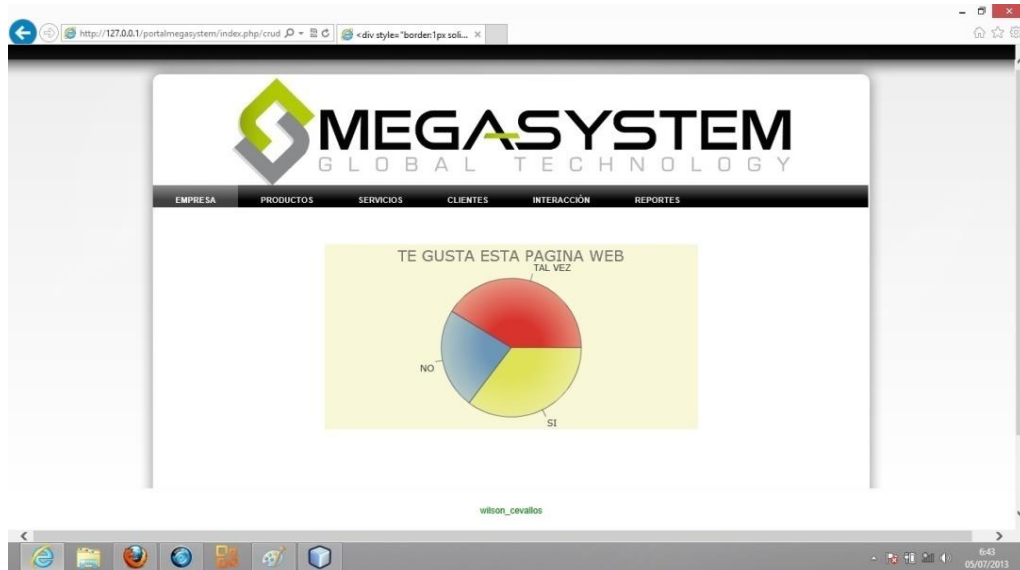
http://127.0.0.1/portalmegasystem/index.php/crud
<div style="border:1px soli... ×

MEGASYSTEM
GLOBAL TECHNOLOGY

EMPRESA PRODUCTOS SERVICIOS CLIENTES INTERACCIÓN REPORTES

TE GUSTA ESTA PAGINA WEB
TAL VEZ
NO
SI

wilson_cevallos

6:43
05/07/2013